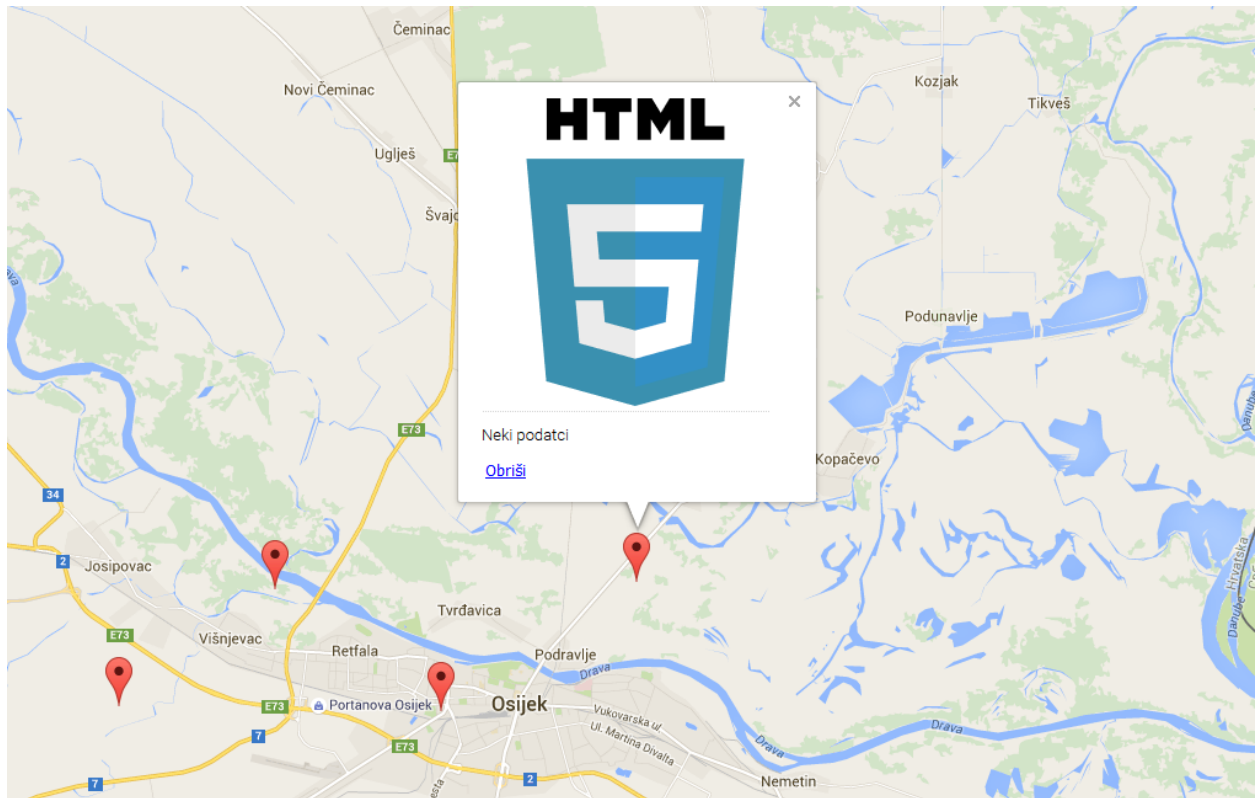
Čeminac

Novi Čeminac

Uglješ

E73

Švajc

Kozjak

Tikveš

HTML

5

×

Neki podatci

Obriši

Podunavlje

Kopačevo

Danube

E73

34

2

Josipovac

E73

Višnjevac

Retfala

Tvrđavica

Podravlje

Drava

E73

Portanova Osijek

Osijek

Vukovarska ul.

Ul. Martina Divalta

Drava

7

E73

7

2

Nemetin

Hrvatska

Danube